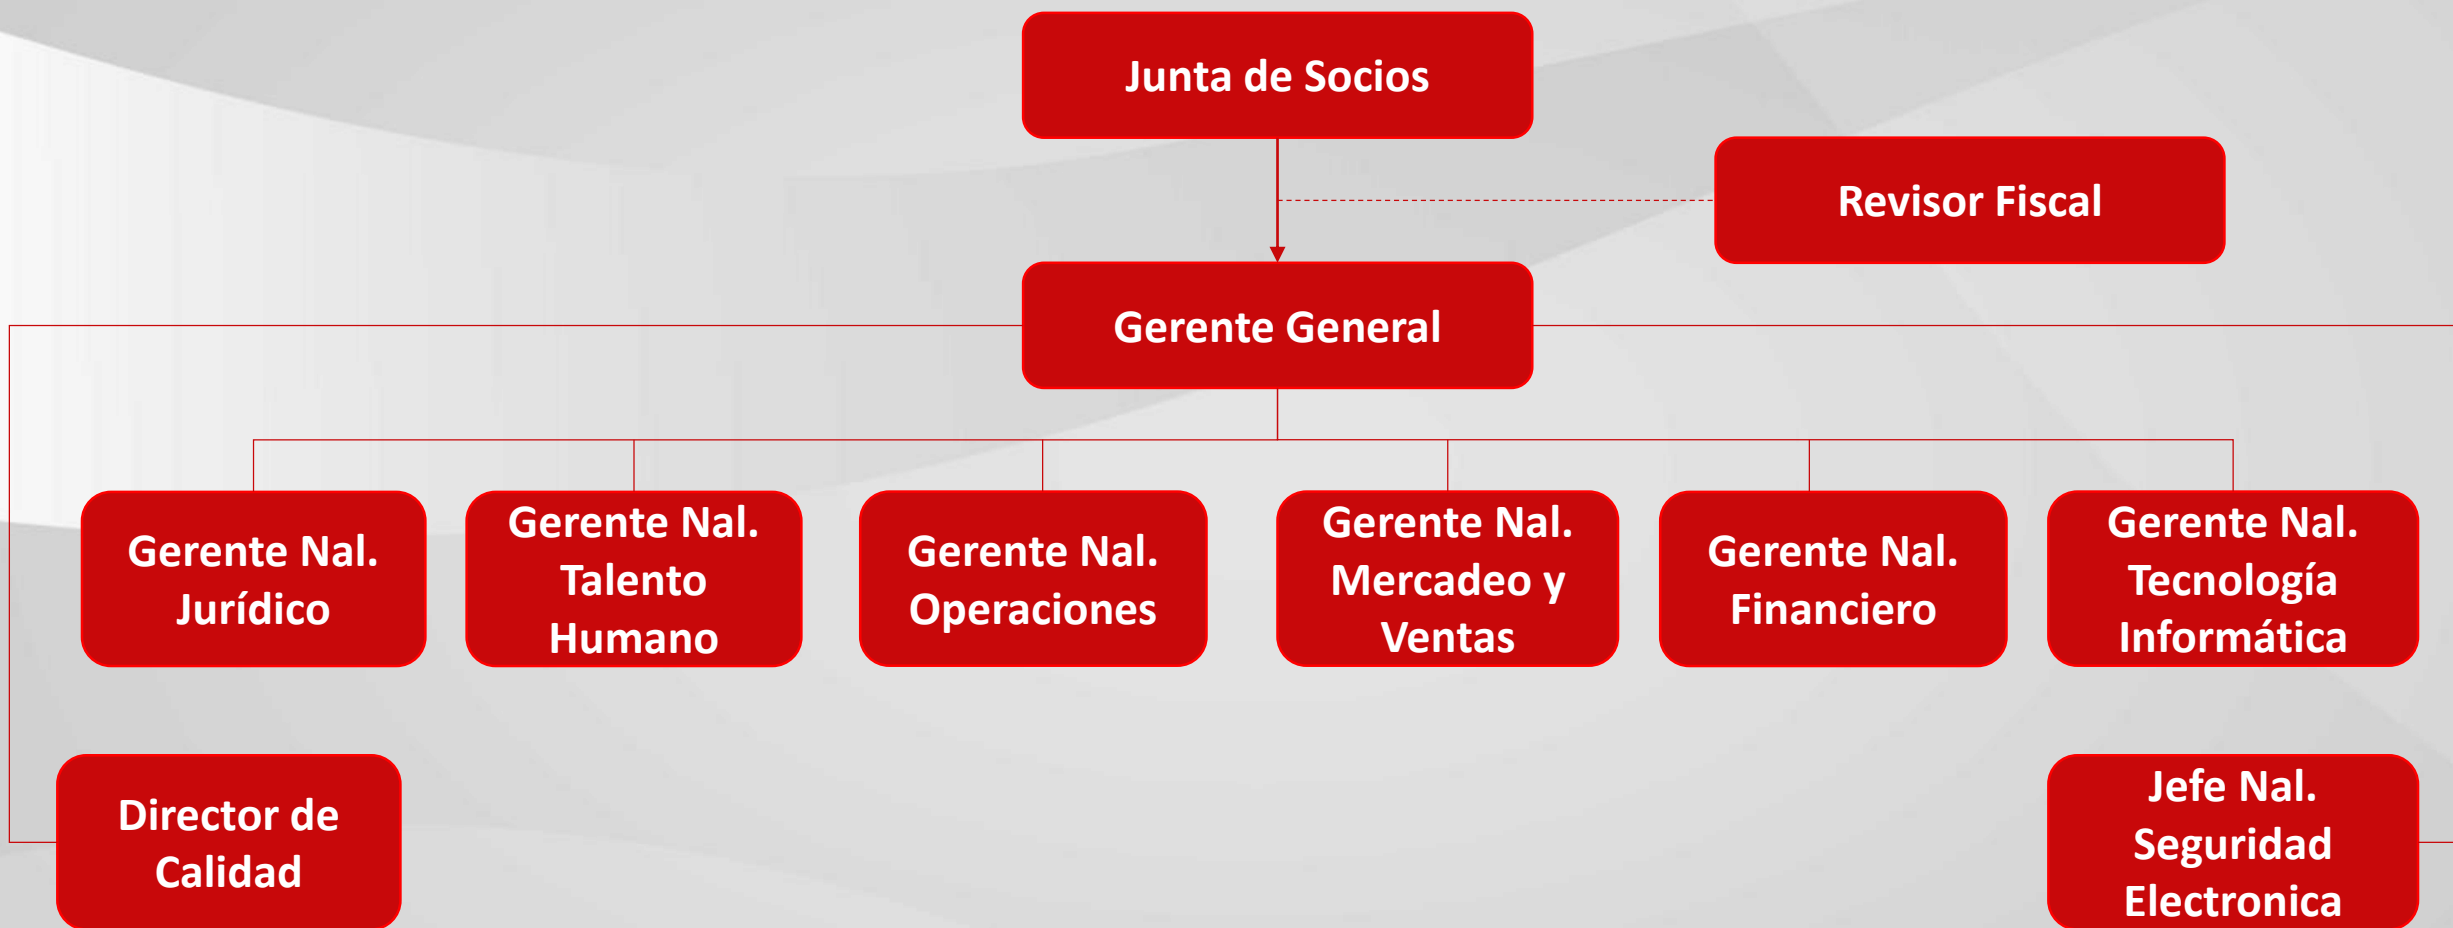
Junta de Socios

Revisor Fiscal

Gerente General

Gerente Nal. Jurídico

Gerente Nal. Talento Humano

Gerente Nal. Operaciones

Gerente Nal. Mercadeo y Ventas

Gerente Nal. Financiero

Gerente Nal. Tecnología Informática

Director de Calidad

Jefe Nal. Seguridad Electronica